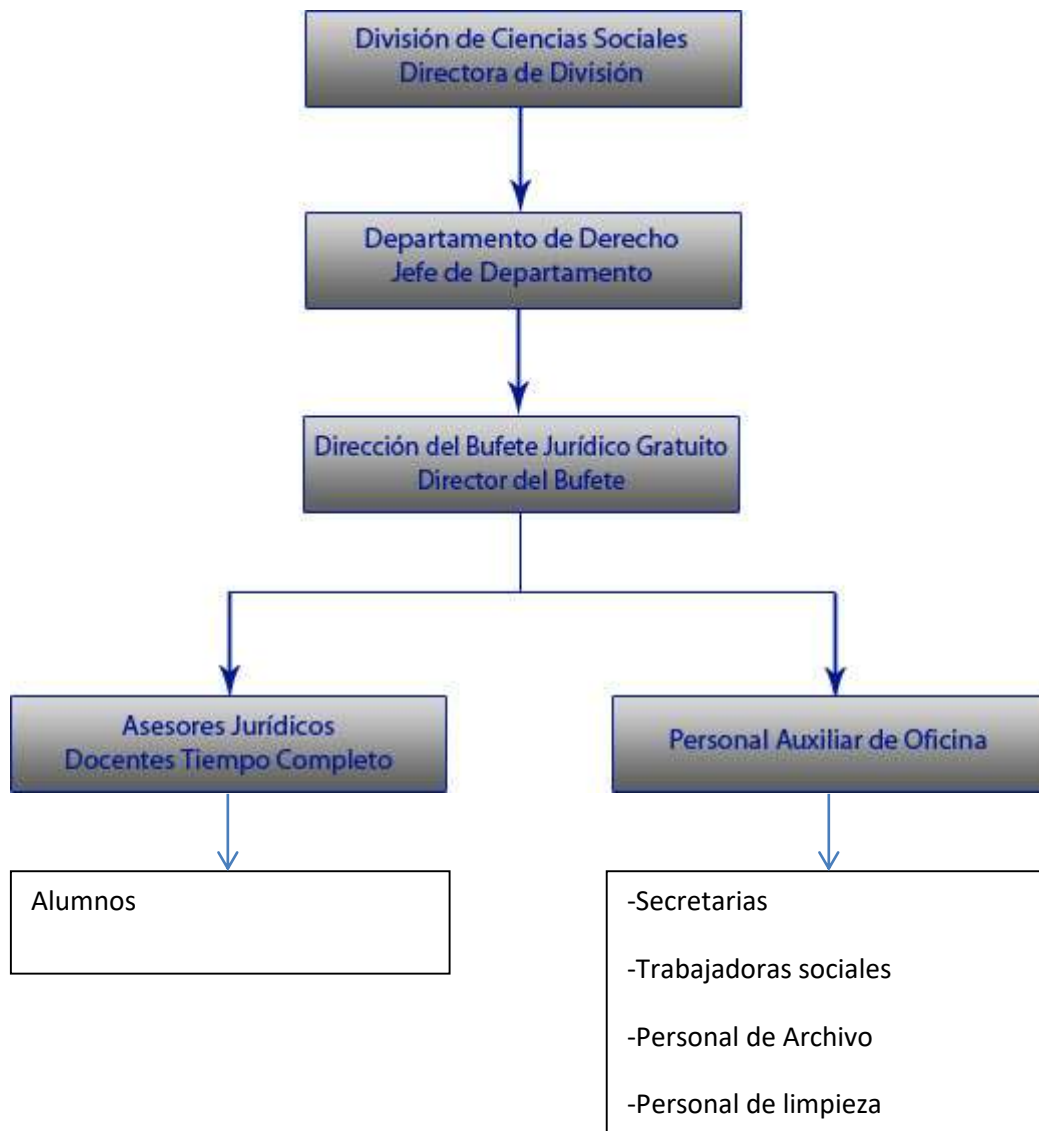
División de Ciencias Sociales
Directora de División

Departamento de Derecho
Jefe de Departamento

Dirección del Bufete Jurídico Gratuito
Director del Bufete

Asesores Jurídicos
Docentes Tiempo Completo

Alumnos

Personal Auxiliar de Oficina

-Secretarias

-Trabajadoras sociales

-Personal de Archivo

-Personal de limpieza